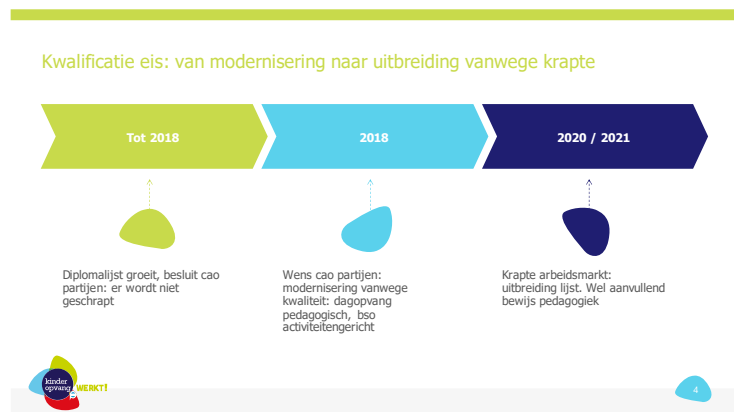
Kwalificatie eis: van modernisering naar uitbreiding vanwege krapte

Tot 2018

2018

2020 / 2021

Diplomalijst groeit, besluit cao partijen: er wordt niet geschrapt

Wens cao partijen: modernisering vanwege kwaliteit: dagopvang pedagogisch, bso activiteitengericht

Krapte arbeidsmarkt: uitbreiding lijst. Wel aanvullend bewijs pedagogiek

kinderopvang WERKT!

4